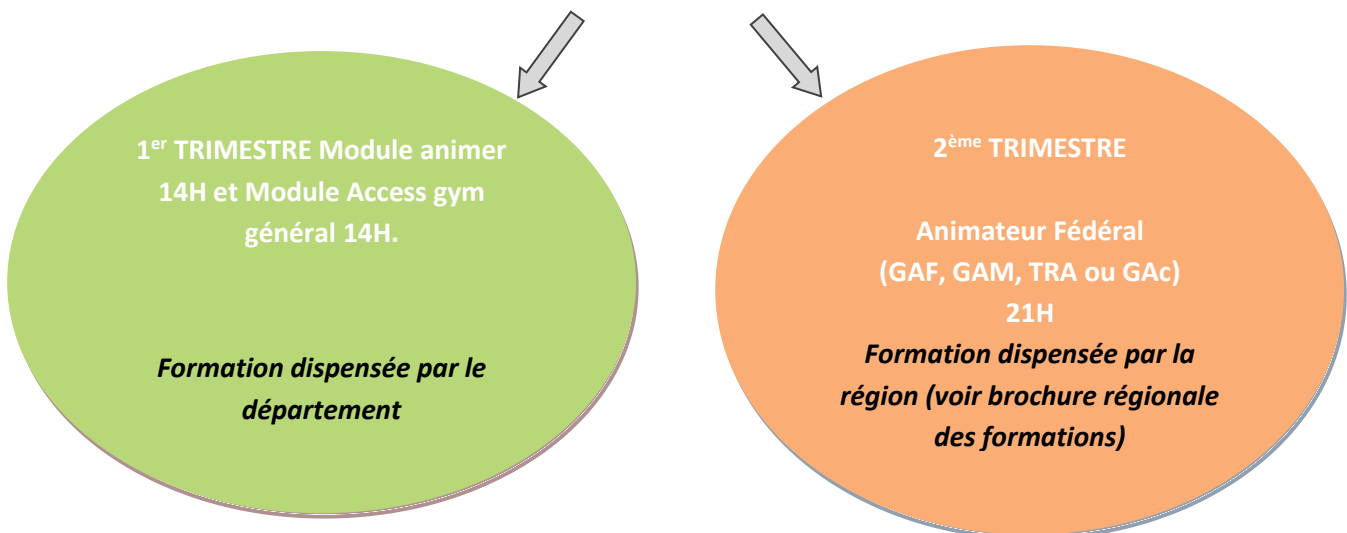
1$^{er}$ TRIMESTRE Module animer 14H et Module Access gym général 14H.

Formation dispensée par le département

2$^{ème}$ TRIMESTRE

Animateur Fédéral (GAF, GAM, TRA ou GAc) 21H

Formation dispensée par la région (voir brochure régionale des formations)